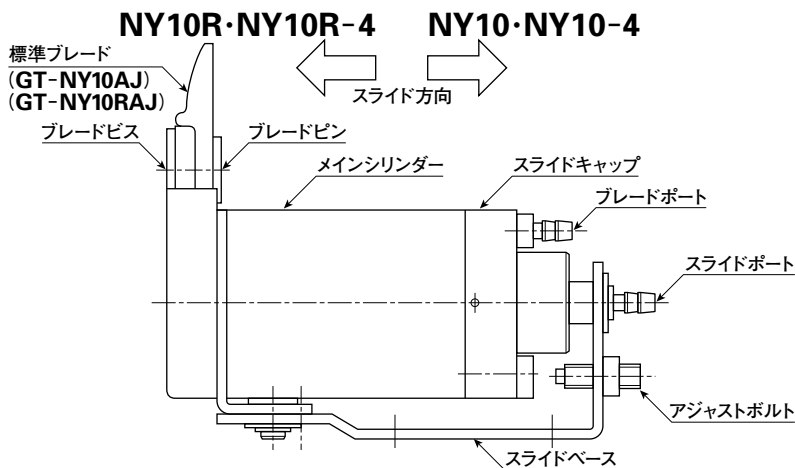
NY10R·NY10R-4 NY10·NY10-4

標準ブレード
(GT-NY10AJ)
(GT-NY10RAJ)

スライド方向

ブレードビス

ブレードピン

メインシリンダー

スライドキャップ

ブレードポート

スライドポート

アジャストボルト

スライドベース